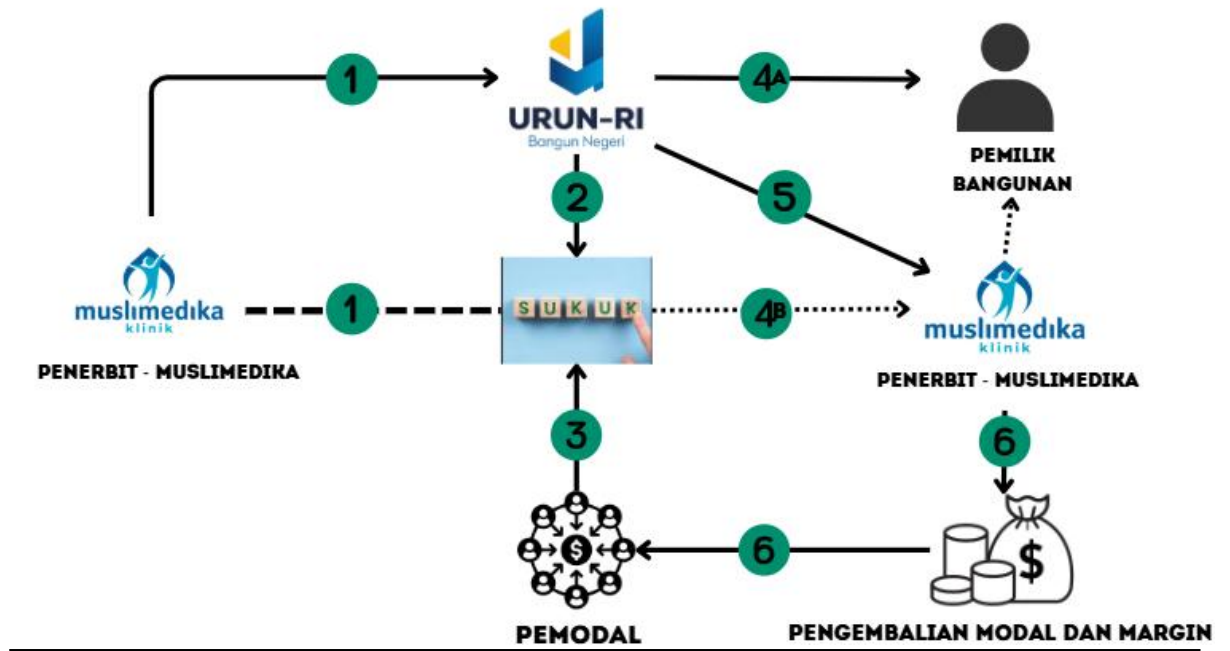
1

URUN-RI
Bangun Negeri

4A

PEMILIK BANGUNAN

2

5

muslimedika
klinik

1

SUKUK

4B

muslimedika
klinik

PENERBIT - MUSLIMEDIKA

PENERBIT - MUSLIMEDIKA

3

6

$

6

$

PEMODAL

PENGEMBALIAN MODAL DAN MARGIN